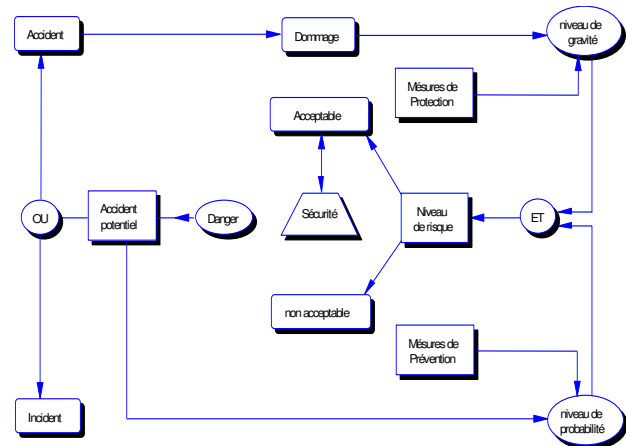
Accident

Dommage

niveau de gravité

Mésures de Protection

Acceptable

Sécurité

OU

Accident potentiel

Danger

Niveau de risque

ET

non acceptable

Mésures de Prévention

Incident

niveau de probabilité